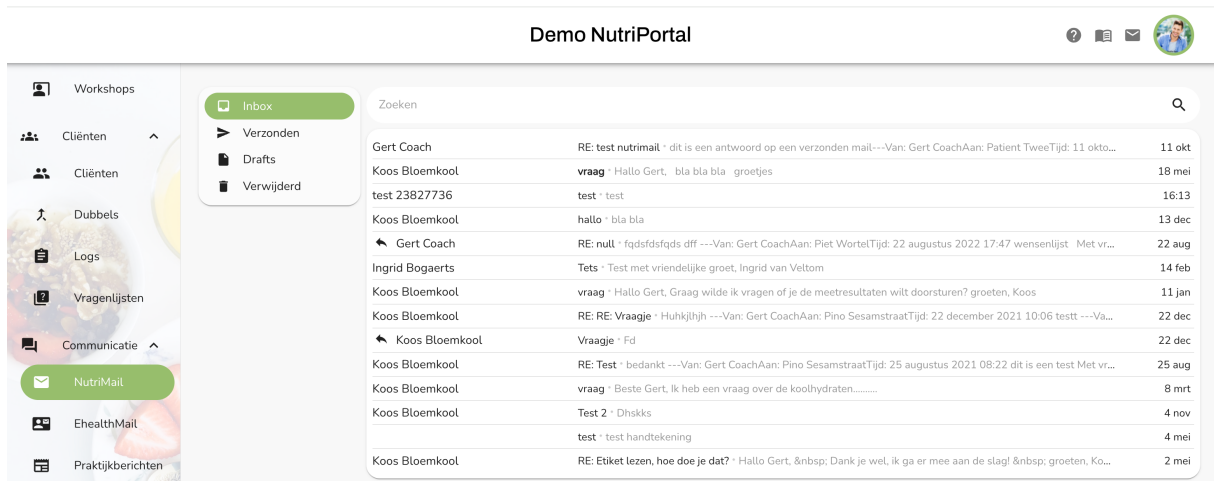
Demo NutriPortal

Workshops
Cliënten
Cliënten
Dubbels
Logs
Vragenlijsten
Communicatie
NutriMail
EhealthMail
Praktijkberichten

Inbox
Verzonden
Drafts
Verwijderd

Zoeken

| | | |
|---|---|---|
| Gert Coach | RE: test nutrimail • dit is een antwoord op een verzonden mail---Van: Gert CoachAan: Patient TweeTijd: 11 okto... | 11 okt |
| Koos Bloemkool | vraag • Hallo Gert, bla bla bla groetjes | 18 mei |
| test 23827736 | test • test | 16:13 |
| Koos Bloemkool | hallo • bla bla | 13 dec |
| Gert Coach | RE: null • fqdsfdsfqds dff ---Van: Gert CoachAan: Piet WortelTijd: 22 augustus 2022 17:47 wensenlijst Met vr... | 22 aug |
| Ingrid Bogaerts | Tets • Test met vriendelijke groet, Ingrid van Veltom | 14 feb |
| Koos Bloemkool | vraag • Hallo Gert, Graag wilde ik vragen of je de meetresultaten wilt doorsturen? groeten, Koos | 11 jan |
| Koos Bloemkool | RE: RE: Vraagje • Huhkjlhjh ---Van: Gert CoachAan: Pino SesamstraatTijd: 22 december 2021 10:06 testt ---Va... | 22 dec |
| Koos Bloemkool | Vraagje • Fd | 22 dec |
| Koos Bloemkool | RE: Test • bedankt ---Van: Gert CoachAan: Pino SesamstraatTijd: 25 augustus 2021 08:22 dit is een test Met vr... | 25 aug |
| Koos Bloemkool | vraag • Beste Gert, Ik heb een vraag over de koolhydraten......... | 8 mrt |
| Koos Bloemkool | Test 2 • Dhskks | 4 nov |
| | test • test handtekening | 4 mei |
| Koos Bloemkool | RE: Etiket lezen, hoe doe je dat? • Hallo Gert, &nbsp; Dank je wel, ik ga er mee aan de slag! &nbsp; groeten, Ko... | 2 mei |